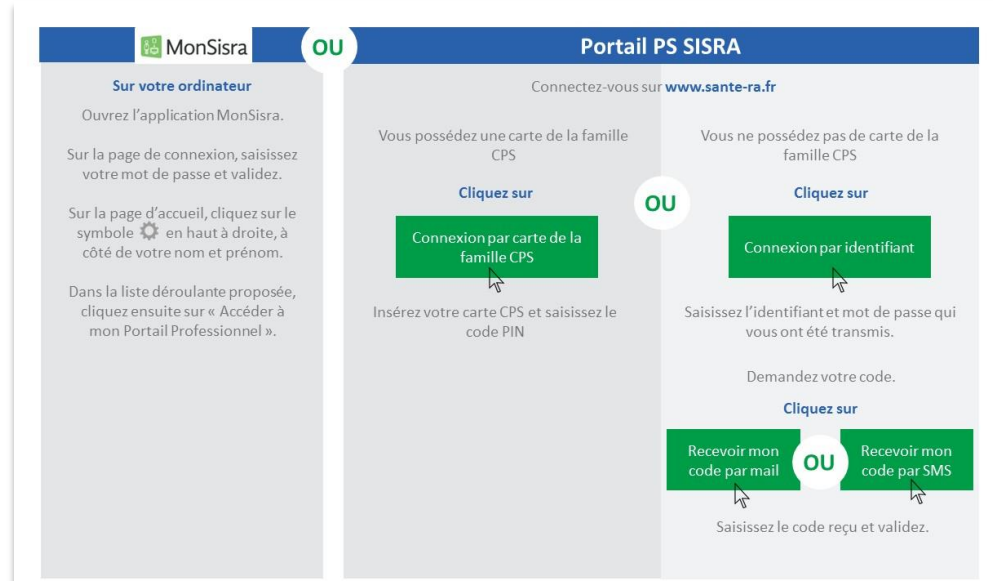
MonSisra

OU

Portail PS SISRA

Sur votre ordinateur

Ouvrez l'application MonSisra.

Sur la page de connexion, saisissez votre mot de passe et validez.

Sur la page d'accueil, cliquez sur le symbole en haut à droite, à côté de votre nom et prénom.

Dans la liste déroulante proposée, cliquez ensuite sur « Accéder à mon Portail Professionnel ».

Connectez-vous sur www.sante-ra.fr

Vous possédez une carte de la famille CPS

Cliquez sur

Connexion par carte de la famille CPS

Insérez votre carte CPS et saisissez le code PIN

OU

Vous ne possédez pas de carte de la famille CPS

Cliquez sur

Connexion par identifiant

Saisissez l'identifiant et mot de passe qui vous ont été transmis.

Demandez votre code.

Cliquez sur

Recevoir mon code par mail

OU

Recevoir mon code par SMS

Saisissez le code reçu et validez.